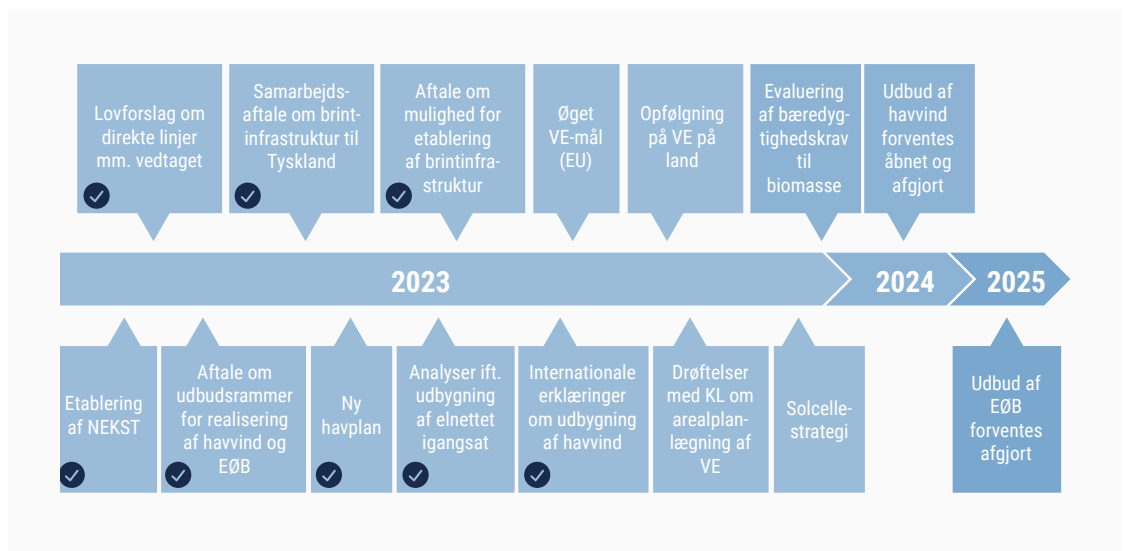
Lovforslag om direkte linjer mm. vedtaget

Samarbejdsaftale om brintinfrastruktur til Tyskland

Aftale om mulighed for etablering af brintinfrastruktur

Øget VE-mål (EU)

Opfølgning på VE på land

Evaluering af bæredygtighedskrav til biomasse

Udbud af havvind forventes åbnet og afgjort

2023

2024

2025

Etablering af NEKST

Aftale om udbudsrammer for realisering af havvind og EØB

Ny havplan

Analyser ift. udbygning af elnettet igangsat

Internationale erklæringer om udbygning af havvind

Drøftelser med KL om arealplanlægning af VE

Solcellestrategi

Udbud af EØB forventes afgjort